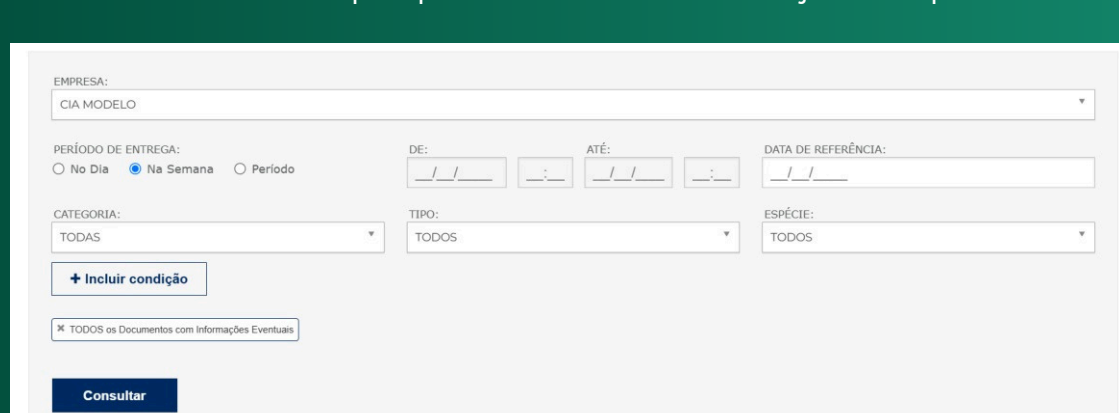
EMPRESA:
CIA MODELO

PERÍODO DE ENTREGA:
No Dia
Na Semana
Período

DE:
__/__/____
__:__

ATÉ:
__/__/____
__:__

DATA DE REFERÊNCIA:
__/__/____

CATEGORIA:
TODAS

TIPO:
TODOS

ESPÉCIE:
TODOS

+ Incluir condição

✖ TODOS os Documentos com Informações Eventuais

Consultar